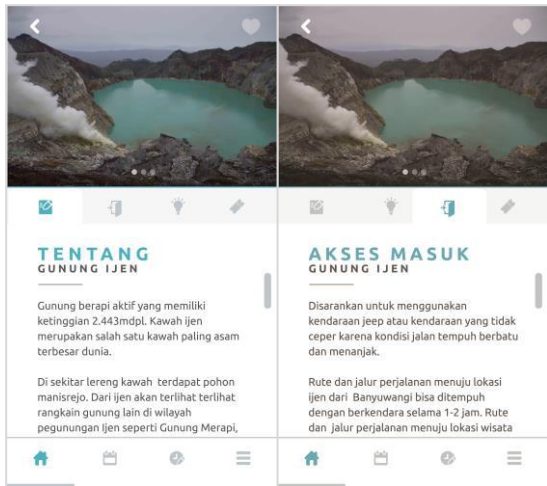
TENTANG
GUNUNG IJEN

Gunung berapi aktif yang memiliki ketinggian 2.443mdpl. Kawah ijen merupakan salah satu kawah paling asam terbesar dunia.

Di sekitar lereng kawah terdapat pohon manisrejo. Dari ijen akan terlihat terlihat rangkain gunung lain di wilayah pegunungan Ijen seperti Gunung Merapi,

AKSES MASUK
GUNUNG IJEN

Disarankan untuk menggunakan kendaraan jeep atau kendaraan yang tidak ceper karena kondisi jalan tempuh berbatu dan menanjak.

Rute dan jalur perjalanan menuju lokasi ijen dari Banyuwangi bisa ditempuh dengan berkendara selama 1-2 jam. Rute dan jalur perjalanan menuju lokasi wisata